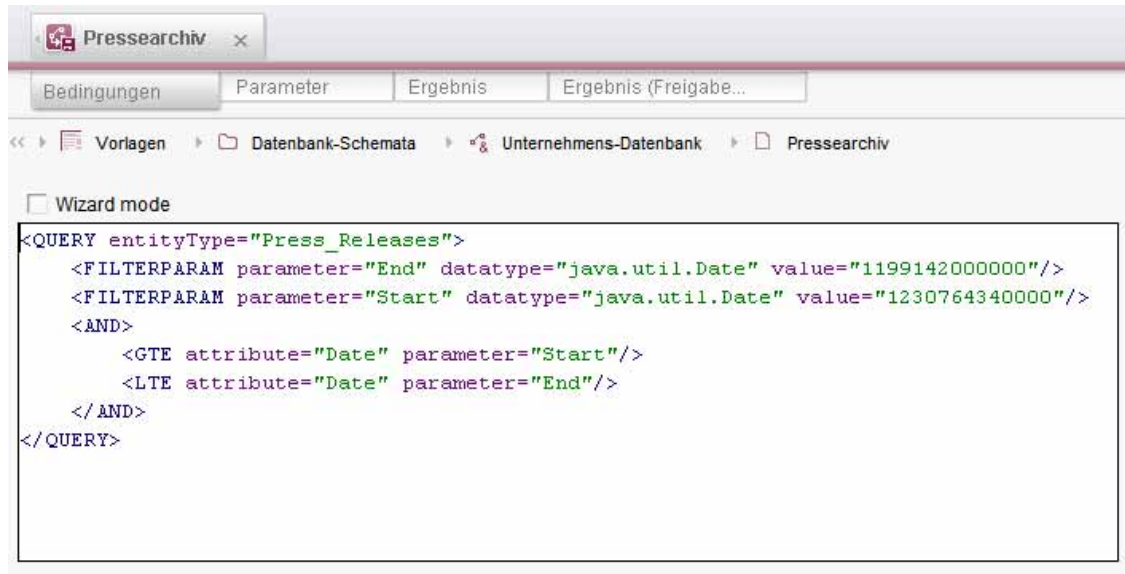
Pressearchiv ×

Bedingungen | Parameter | Ergebnis | Ergebnis (Freigabe...

« Vorlagen › Datenbank-Schemata › Unternehmens-Datenbank › Pressearchiv

Wizard mode

<QUERY entityType="Press_Releases">
<FILTERPARAM parameter="End" datatype="java.util.Date" value="1199142000000"/>
<FILTERPARAM parameter="Start" datatype="java.util.Date" value="1230764340000"/>
<AND>
<GTE attribute="Date" parameter="Start"/>
<LTE attribute="Date" parameter="End"/>
</AND>
</QUERY>